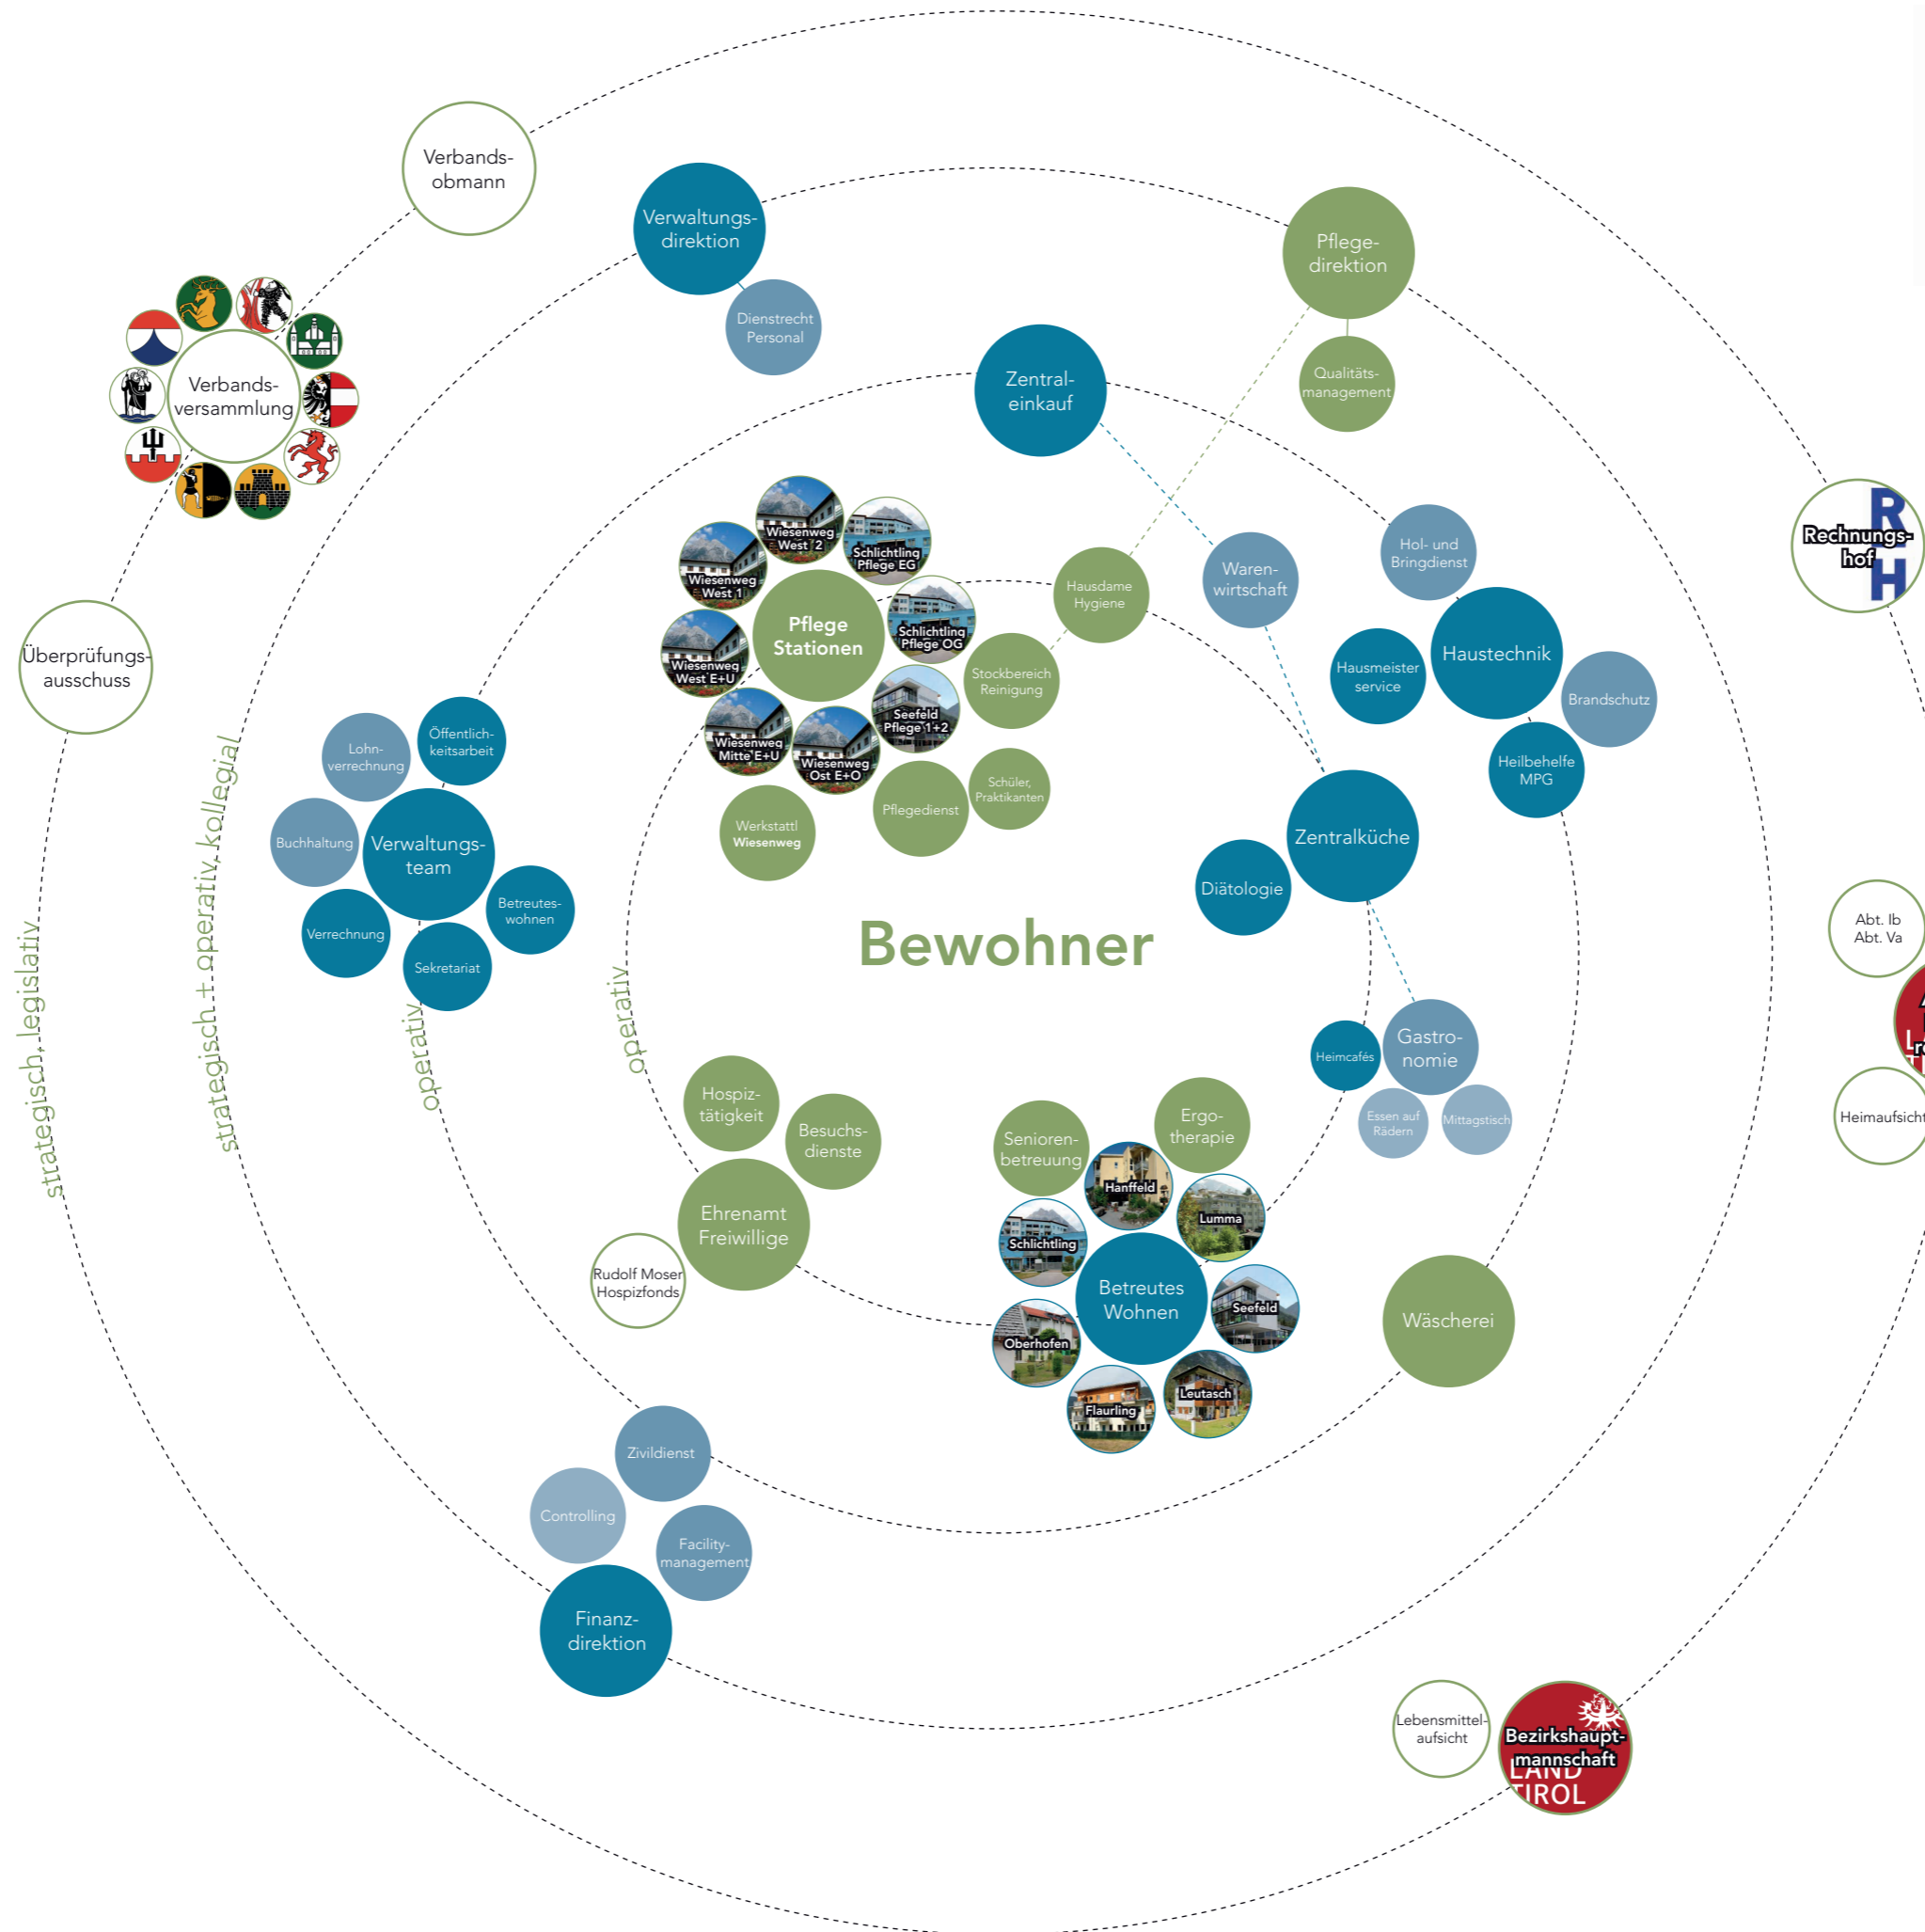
Verbandsobmann

Verwaltungsdirektion

Dienstrecht Personal

Pflegedirektion

Qualitätsmanagement

Verbandsversammlung

Zentraleinkauf

Rechnungshof

Wiesenweg West 2

Schlichtling Pflege EG

Wiesenweg West 1

Pflege Stationen

Schlichtling Pflege OG

Hausdame Hygiene

Warenwirtschaft

Hol- und Bringdienst

Wiesenweg West E+U

Stockbereich Reinigung

Hausmeister service

Haustechnik

Brandschutz

Überprüfungsausschuss

Seefeld Pflege 1+2

Heilbehelfe MPG

Lohnverrechnung

Öffentlichkeitsarbeit

Wiesenweg Mitte E+U

Wiesenweg Ost E+O

Schüler, Praktikanten

Buchhaltung

Verwaltungsteam

Pflegedienst

Werkstattl Wiesenweg

Zentralküche

Diätologie

Betreuteswohnen

Verrechnung

Sekretariat

Bewohner

Abt. Ib
Abt. Va

strategisch, legislativ

strategisch + operativ, kollegial

operativ

operativ

Heimcafés

Gastronomie

Essen auf Rädern

Mittagstisch

Heimaufsicht

Hospiztätigkeit

Besuchsdienste

Ergotherapie

Seniorenbetreuung

Hanffeld

Lumma

Ehrenamt Freiwillige

Schlichtling

Rudolf Moser Hospizfonds

Betreutes Wohnen

Seefeld

Wäscherei

Oberhofen

Leutasch

Flaurling

Zivildienst

Controlling

Facilitymanagement

Finanzdirektion

Lebensmittelaufsicht

Bezirkshauptmannschaft

LAND TIROL